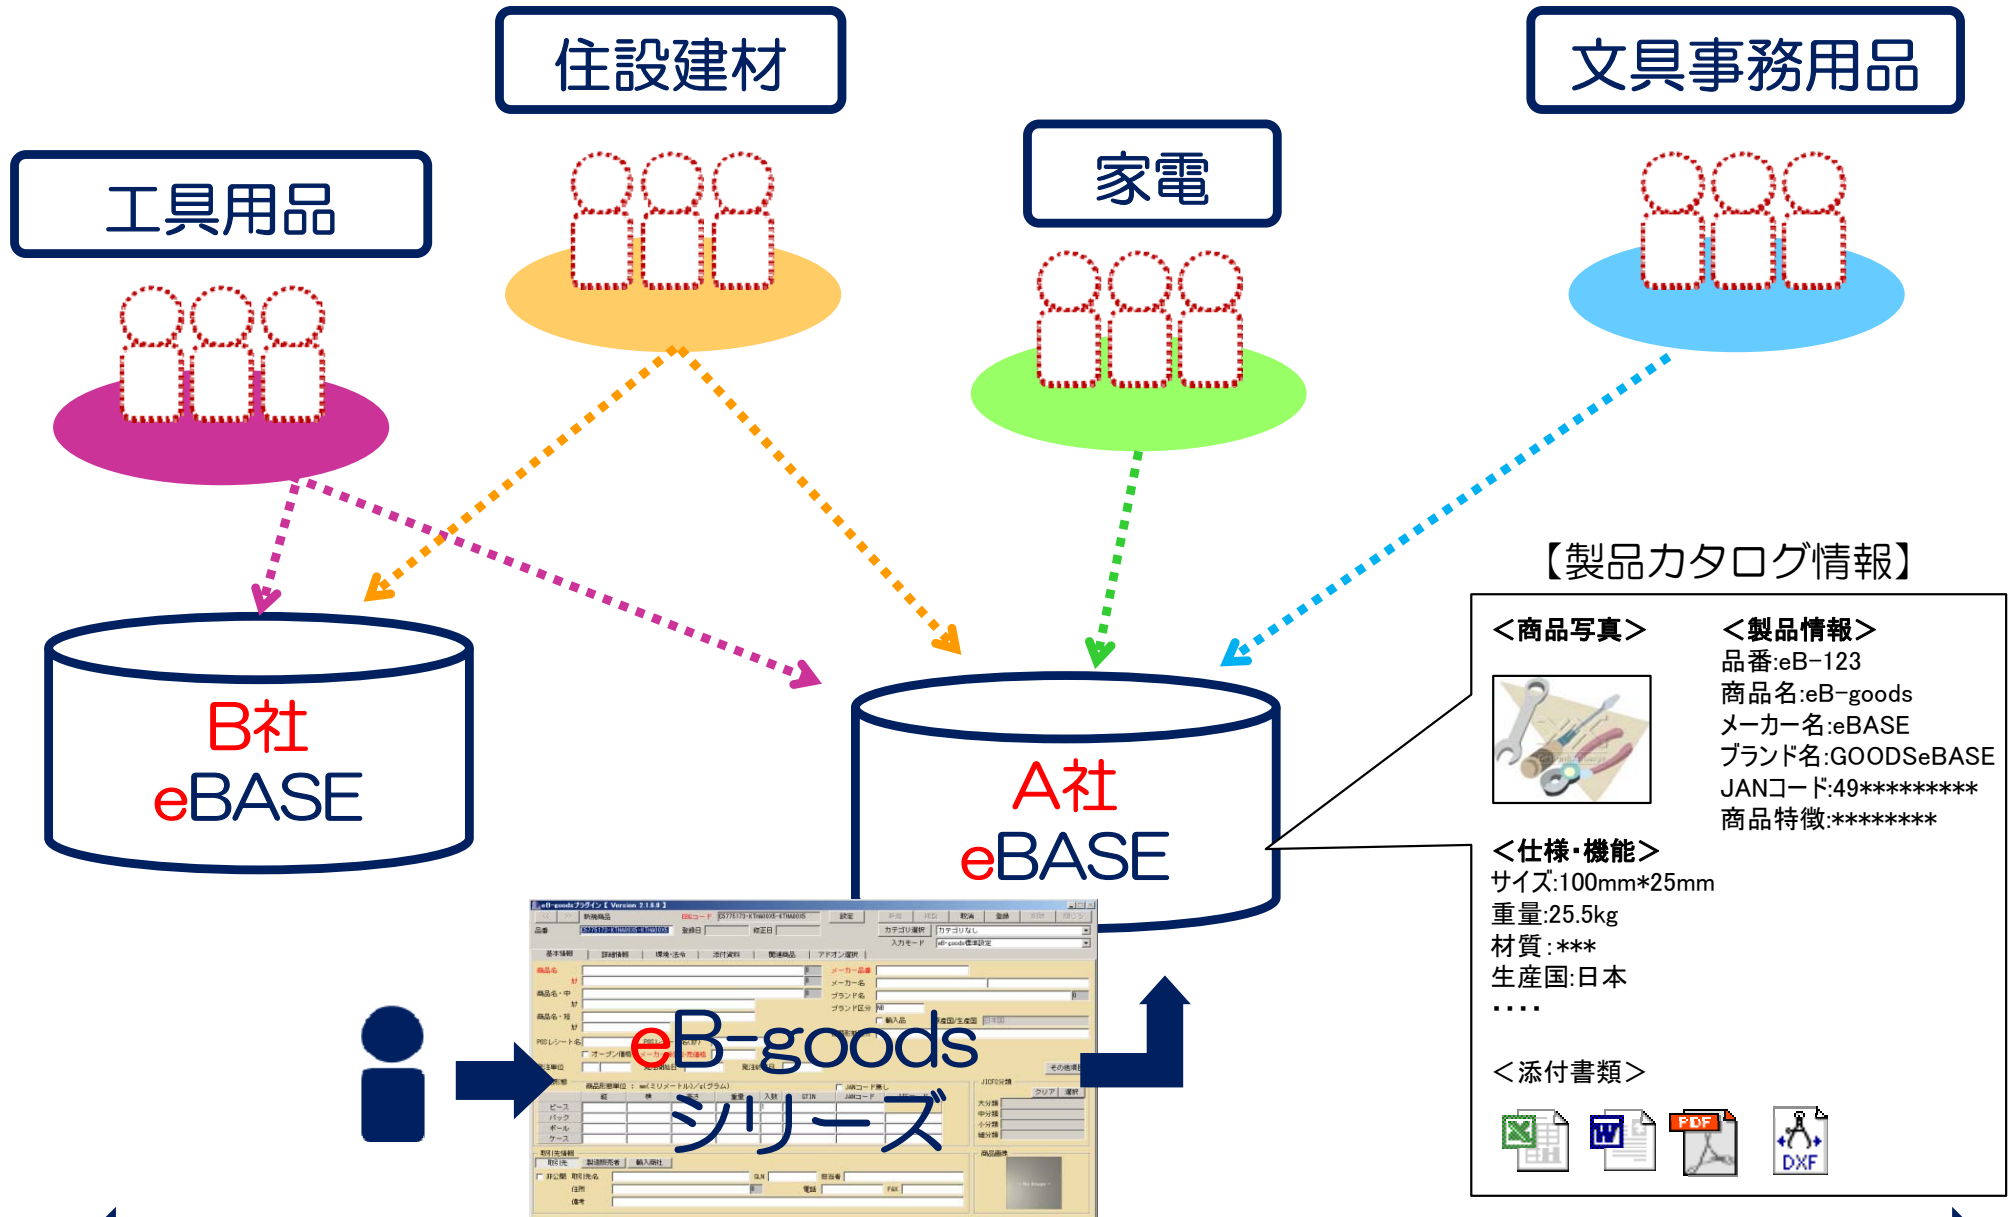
住設建材

文具事務用品

工具用品

家電

【製品カタログ情報】

B社
eBASE

A社
eBASE

<商品写真>

<製品情報>
品番:eB-123
商品名:eB-goods
メーカー名:eBASE
ブランド名:GOODSeBASE
JANコード:49*********
商品特徴:********

<仕様・機能>
サイズ:100mm*25mm
重量:25.5kg
材質:***
生産国:日本
・・・・

<添付書類>

PDF

DXF

eB-goods
シリーズ